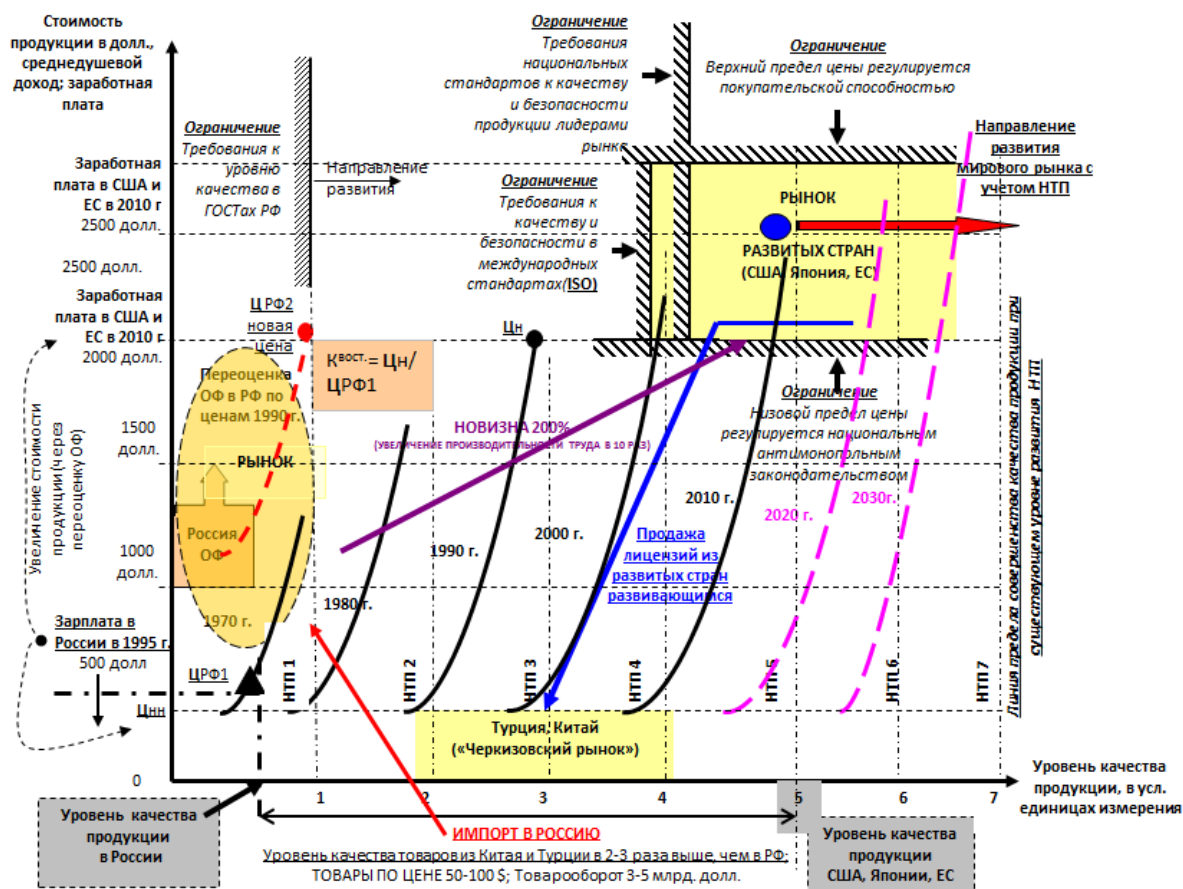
Стоимость продукции в долл., среднедушевой доход; заработная плата

Ограничение
Требования национальных стандартов к качеству и безопасности продукции лидерами рынка

Ограничение
Верхний предел цены регулируется покупательской способностью

Направление развития мирового рынка с учетом НТП

Ограничение
Требования к уровню качества в ГОСТах РФ

Направление развития

Заработная плата в США и ЕС в 2010 г
2500 долл.

2500 долл.

Ограничение
Требования к качеству и безопасности в международных стандартах(ISO)

РЫНОК
РАЗВИТЫХ СТРАН
(США, Япония, ЕС)

Заработная плата в США и ЕС в 2010 г.
2000 долл.

Ц РФ2
новая цена

Цн

$К^{вост.}$= Цн/ЦРФ1

Переоценка ОФ в РФ по ценам 1990 г.

Ограничение
Низовой предел цены регулируется национальным антимонопольным законодательством

НОВИЗНА 200%
(УВЕЛИЧЕНИЕ ПРОИЗВОДИТЕЛЬНОСТИ ТРУДА В 10 РАЗ)

1500 долл.

РЫНОК

Увеличение стоимости продукции (через переоценку ОФ)

Россия ОФ

1000 долл.

1990 г.

2000 г.

2010 г.

2020 г.

2030г.

Продажа лицензий из развитых стран развивающимся

1980 г.

1970 г.

Зарплата в России в 1995 г.
500 долл

ЦРФ1

Цнн

НТП 1
НТП 2
НТП 3
НТП 4
НТП 5
НТП 6
НТП 7

Линия предела совершенства качества продукции при существующем уровне развития НТП

Турция, Китай
(«Черкизовский рынок»)

0

1 2 3 4 5 6 7

Уровень качества продукции, в усл. единицах измерения

Уровень качества продукции в России

ИМПОРТ В РОССИЮ

Уровень качества товаров из Китая и Турции в 2-3 раза выше, чем в РФ; ТОВАРЫ ПО ЦЕНЕ 50-100 $; Товарооборот 3-5 млрд. долл.

Уровень качества продукции США, Японии, ЕС